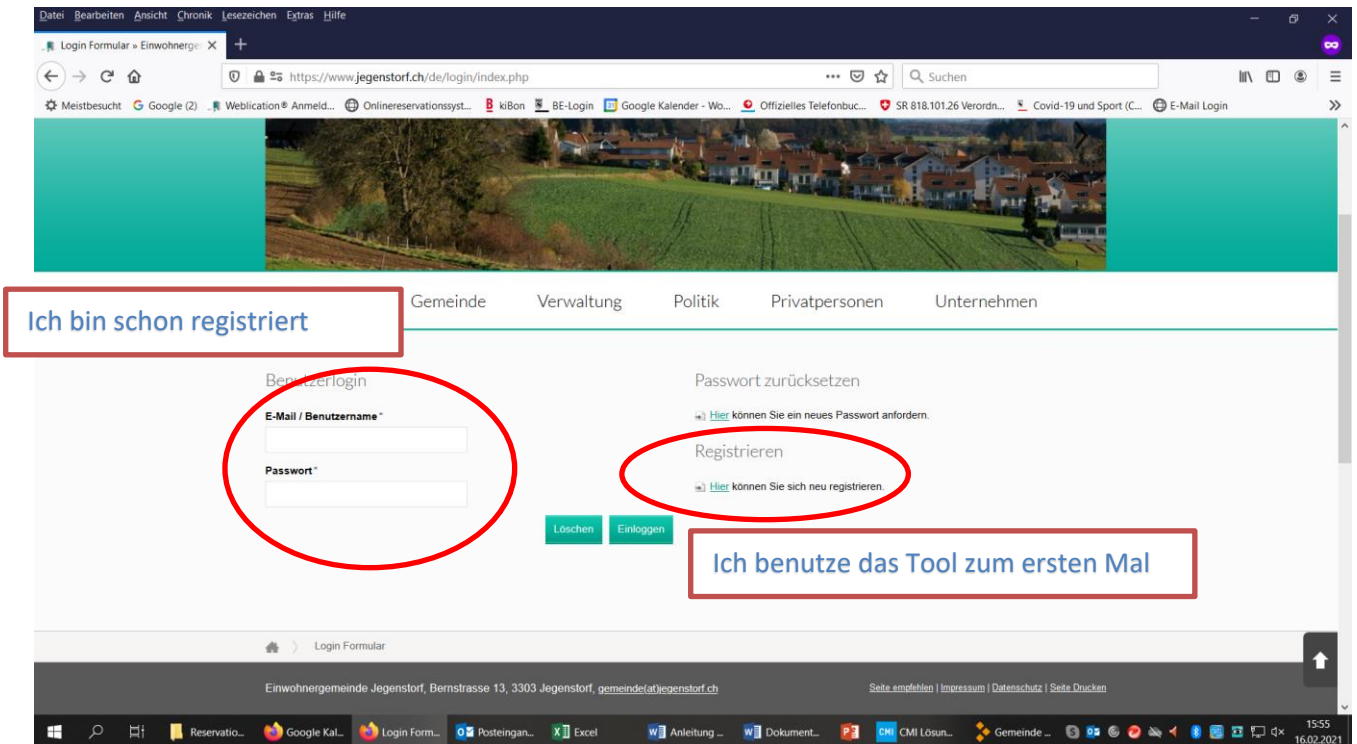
Datei Bearbeiten Ansicht Chronik Lesezeichen Extras Hilfe

Login Formular » Einwohnerge ×

https://www.jegenstorf.ch/de/login/index.php

Suchen

Meistbesucht Google (2) Weblication® Anmeld... Onlinereservationssyst... kiBon BE-Login Google Kalender - Wo... Offizielles Telefonbuc... SR 818.101.26 Verordn... Covid-19 und Sport (C... E-Mail Login

Ich bin schon registriert

Gemeinde Verwaltung Politik Privatpersonen Unternehmen

Benutzerlogin

E-Mail / Benutzername *

Passwort *

Löschen Einloggen

Passwort zurücksetzen

Hier können Sie ein neues Passwort anfordern.

Registrieren

Hier können Sie sich neu registrieren.

Ich benutze das Tool zum ersten Mal

Login Formular

Einwohnergemeinde Jegenstorf, Bernstrasse 13, 3303 Jegenstorf, gemeinde(at)jegenstorf.ch

Seite empfehlen | Impressum | Datenschutz | Seite Drucken

Reservatio... Google Kal... Login Form... Posteingan... Excel Anleitung ... Dokument... CMI Lösun... Gemeinde ...

15:55
16.02.2021